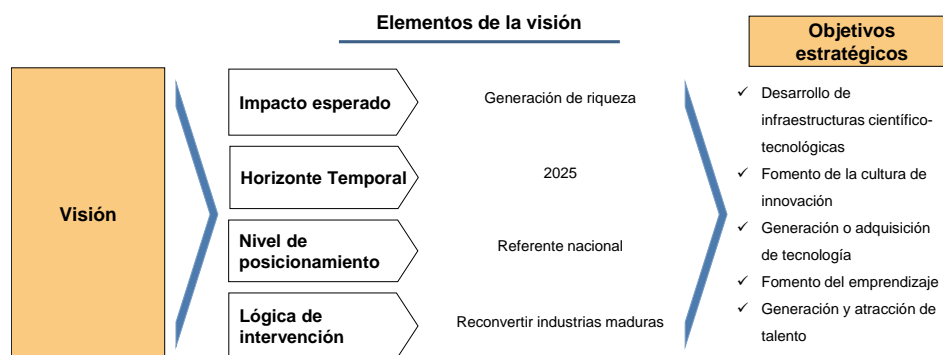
Elementos de la visión

Objetivos estratégicos

Visión

Impacto esperado

Generación de riqueza

Horizonte Temporal

2025

Nivel de posicionamiento

Referente nacional

Lógica de intervención

Reconvertir industrias maduras

✓ Desarrollo de infraestructuras científico-tecnológicas
✓ Fomento de la cultura de innovación
✓ Generación o adquisición de tecnología
✓ Fomento del emprendizaje
✓ Generación y atracción de talento